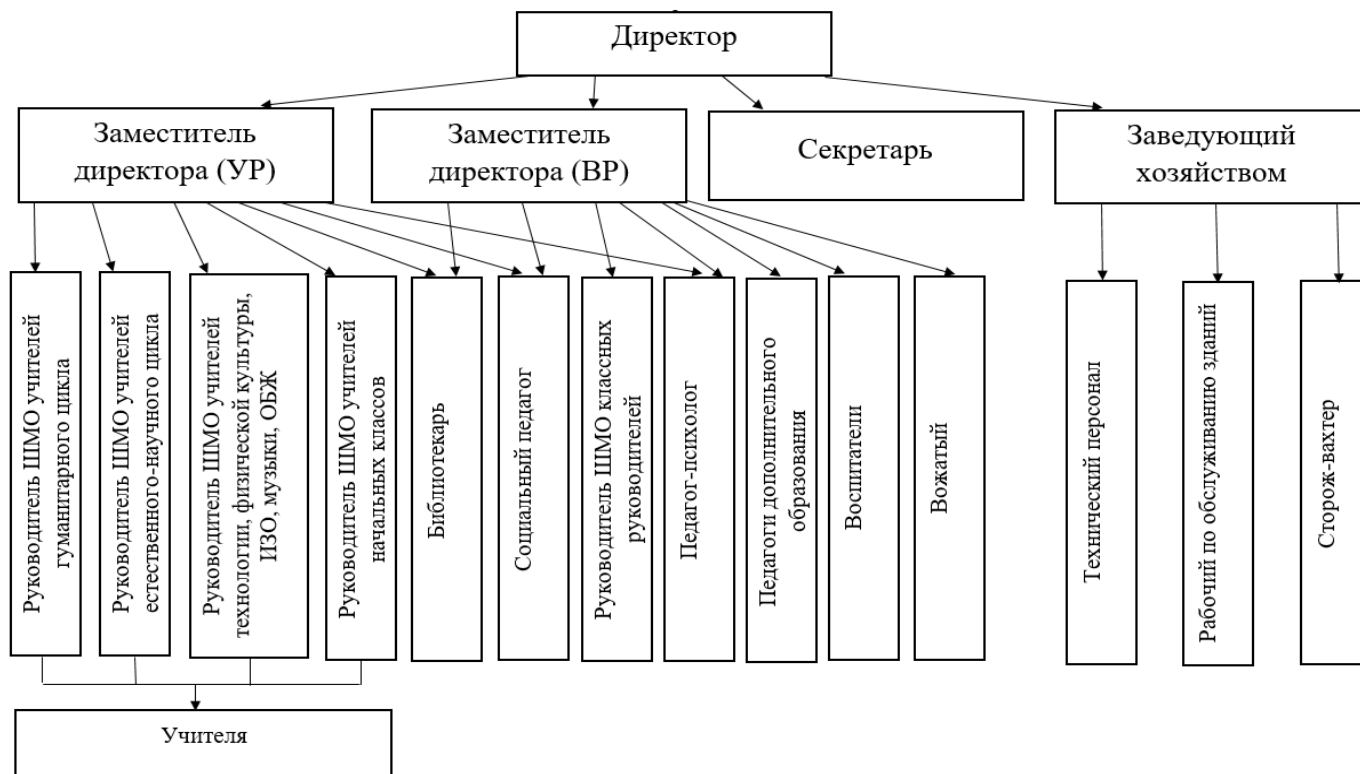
Директор

Заместитель директора (УР)

Заместитель директора (ВР)

Секретарь

Заведующий хозяйством

Руководитель ШМО учителей гуманитарного цикла

Руководитель ШМО учителей естественного-научного цикла

Руководитель ШМО учителей технологии, физической культуры, ИЗО, музыки, ОБЖ

Руководитель ШМО учителей начальных классов

Библиотекарь

Социальный педагог

Руководитель ШМО классных руководителей

Педагог-психолог

Педагоги дополнительного образования

Воспитатели

Вожатый

Технический персонал

Рабочий по обслуживанию зданий

Сторож-вахтер

Учителя